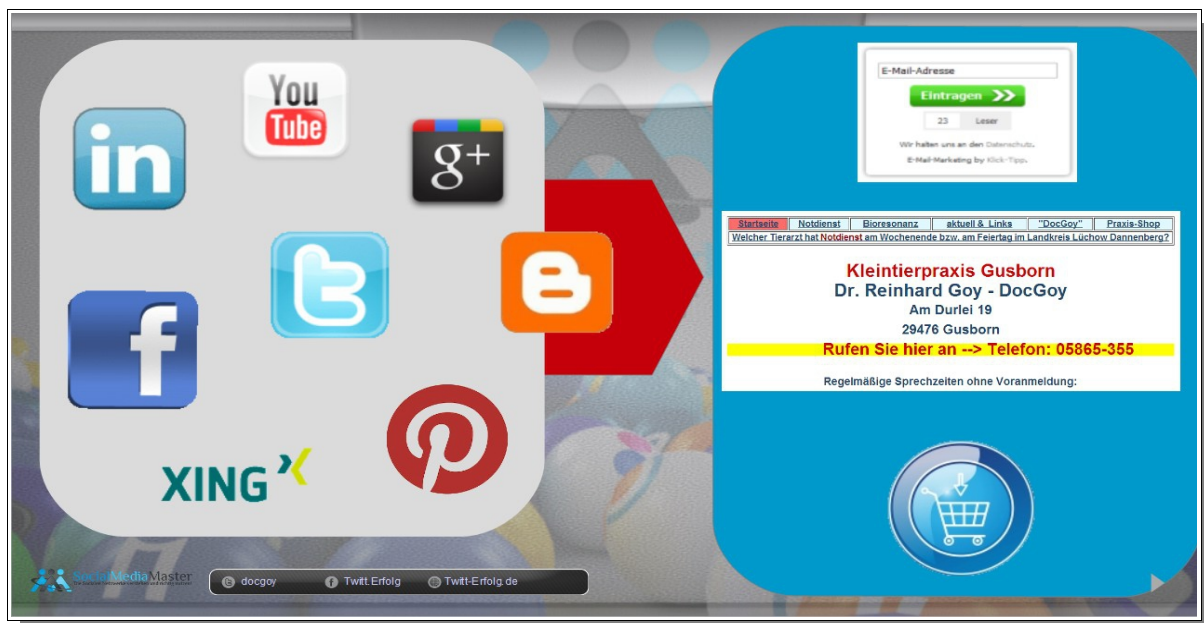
You Tube

g+

in

f

XING

E-Mail-Adresse

Eintragen

23 Leser

Wir halten uns an den Datenschutz.

E-Mail-Marketing by Klick-Tipp.

| Startseite | Notdienst | Bioresonanz | aktuell & Links | "DocGoy" | Praxis-Shop |
|---|---|---|---|---|---|

Welcher Tierarzt hat Notdienst am Wochenende bzw. am Feiertag im Landkreis Lüchow Dannenberg?

Kleintierpraxis Gusborn
Dr. Reinhard Goy - DocGoy
Am Durlei 19
29476 Gusborn
Rufen Sie hier an --> Telefon: 05865-355

Regelmäßige Sprechzeiten ohne Voranmeldung:

SocialMediaMaster

docgoy

Twitt.Erfolg

Twitt-Erfolg.de